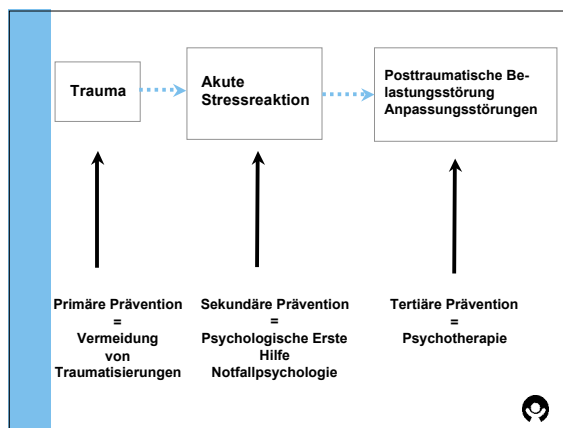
Trauma

Akute Stressreaktion

Posttraumatische Belastungsstörung Anpassungsstörungen

Primäre Prävention = Vermeidung von Traumatisierungen

Sekundäre Prävention = Psychologische Erste Hilfe Notfallpsychologie

Tertiäre Prävention = Psychotherapie